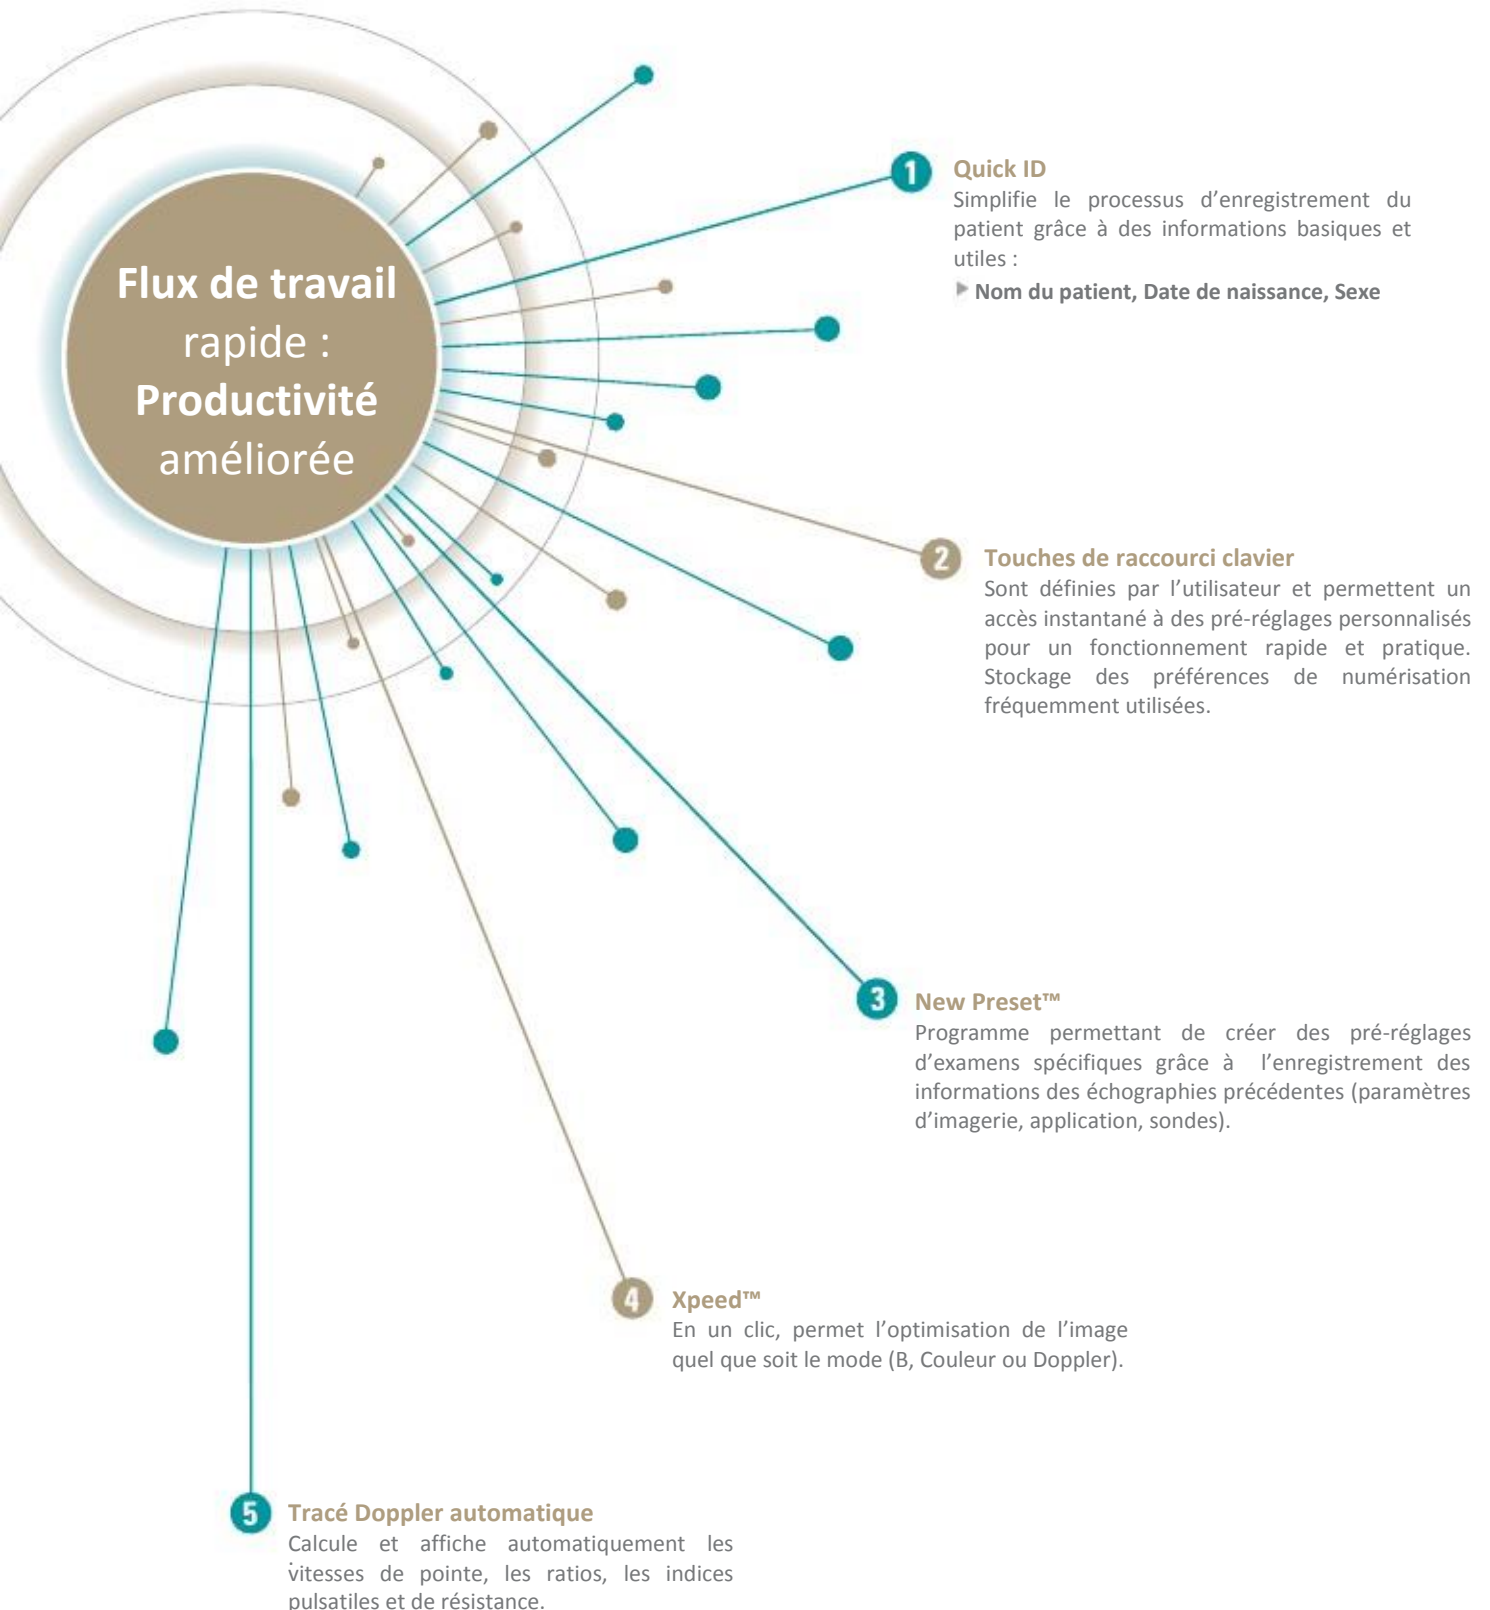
Flux de travail rapide : Productivité améliorée

1 Quick ID
Simplifie le processus d'enregistrement du patient grâce à des informations basiques et utiles :
Nom du patient, Date de naissance, Sexe

2 Touches de raccourci clavier
Sont définies par l'utilisateur et permettent un accès instantané à des pré-réglages personnalisés pour un fonctionnement rapide et pratique. Stockage des préférences de numérisation fréquemment utilisées.

3 New Preset™
Programme permettant de créer des pré-réglages d'examens spécifiques grâce à l'enregistrement des informations des échographies précédentes (paramètres d'imagerie, application, sondes).

4 Xpeed™
En un clic, permet l'optimisation de l'image quel que soit le mode (B, Couleur ou Doppler).

5 Tracé Doppler automatique
Calcule et affiche automatiquement les vitesses de pointe, les ratios, les indices pulsatiles et de résistance.